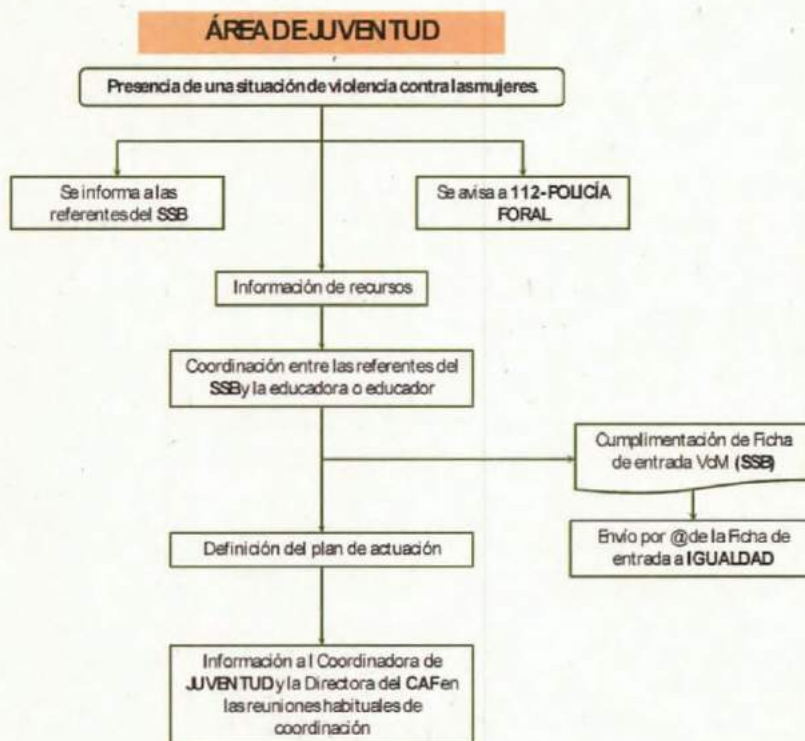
ÁREA DE JUVENTUD

Presencia de una situación de violencia contra las mujeres

Se informa a las referentes del SSB

Se avisa a 112-POLICÍA FORAL

Información de recursos

Coordinación entre las referentes del SSB y la educadora o educador

Cumplimentación de Ficha de entrada VdM (SSB)

Envío por @ de la Ficha de entrada a IGUALDAD

Definición del plan de actuación

Información a l Coordinadora de JUVENTUD y la Directora del CAF en las reuniones habituales de coordinación